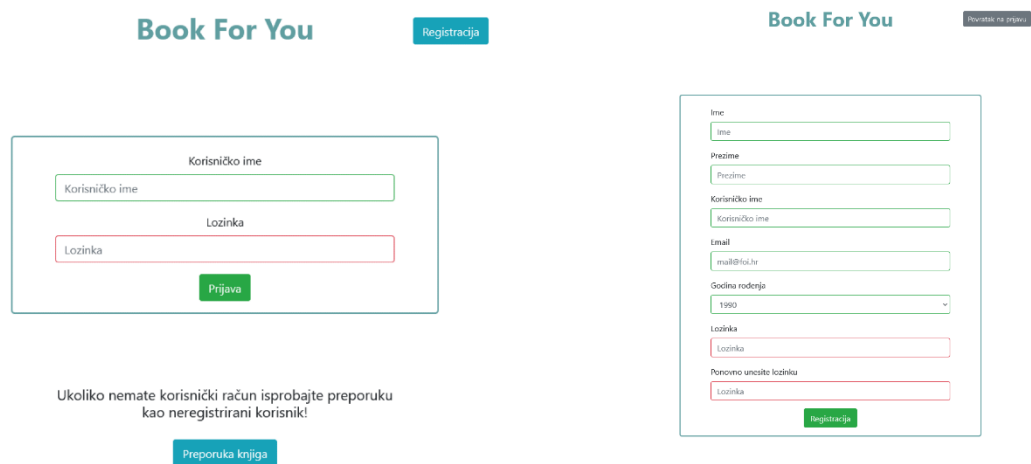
Book For You

Registracija

Korisničko ime

Korisničko ime

Lozinka

Lozinka

Prijava

Ukoliko nemate korisnički račun isprobajte preporuku kao neregistrirani korisnik!

Preporuka knjiga

Book For You

Povratak na prijavu

Ime

Ime

Prezime

Prezime

Korisničko ime

Korisničko ime

Email

mail@foi.hr

Godina rođenja

1990

Lozinka

Lozinka

Ponovno unesite lozinku

Lozinka

Registracija